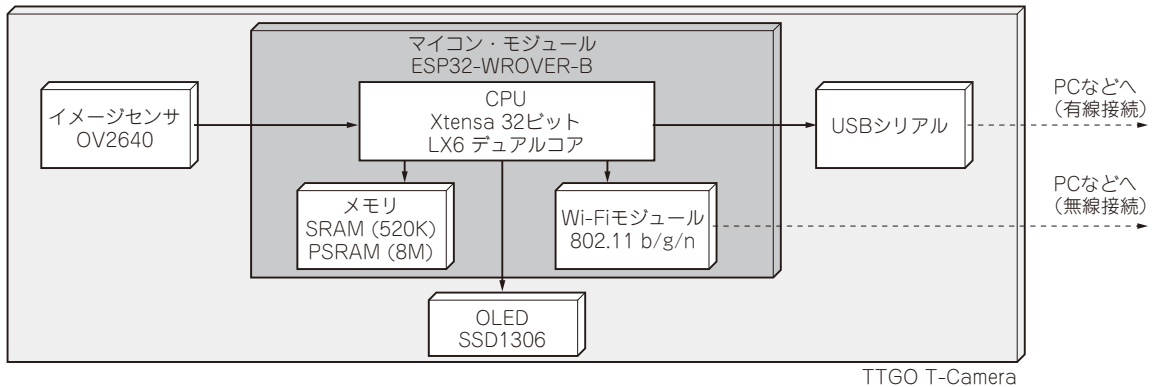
マイコン・モジュール
ESP32-WROVER-B

イメージセンサ
OV2640

CPU
Xtensa 32ビット
LX6 デュアルコア

USBシリアル

PCなどへ
（有線接続）

メモリ
SRAM (520K)
PSRAM (8M)

Wi-Fiモジュール
802.11 b/g/n

PCなどへ
（無線接続）

OLED
SSD1306

TTGO T-Camera